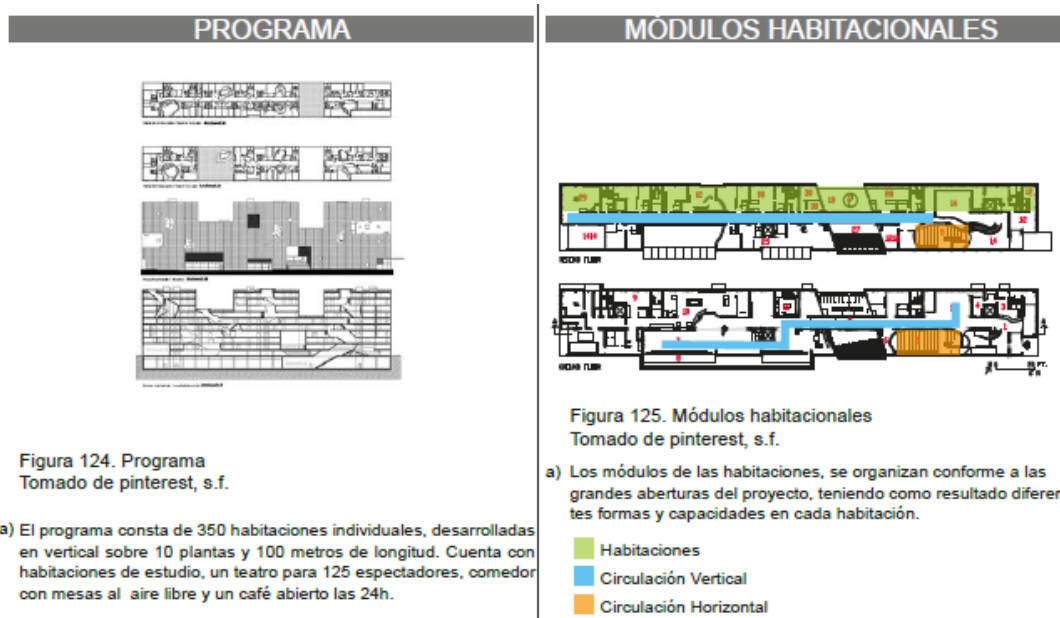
PROGRAMA

Figura 124. Programa
Tomado de pinterest, s.f.

a) El programa consta de 350 habitaciones individuales, desarrolladas en vertical sobre 10 plantas y 100 metros de longitud. Cuenta con habitaciones de estudio, un teatro para 125 espectadores, comedor con mesas al aire libre y un café abierto las 24h.

MÓDULOS HABITACIONALES

Figura 125. Módulos habitacionales
Tomado de pinterest, s.f.

a) Los módulos de las habitaciones, se organizan conforme a las grandes aberturas del proyecto, teniendo como resultado diferen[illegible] tes formas y capacidades en cada habitación.

Habitaciones
Circulación Vertical
Circulación Horizontal